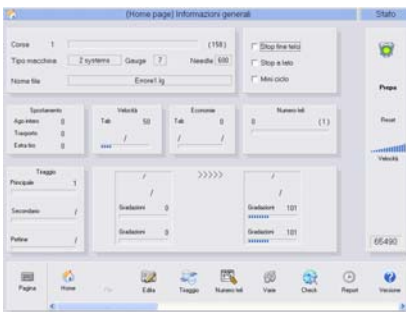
[Home page] Informazioni generali

Stato

Corse 1

(158)

Tipo macchina 2 systems Gauge 7 Needle 600

Nome file Errore1.ig

Stop fine telo

Stop a telo

Mini ciclo

Prepa

Spostamento

Ago intero 0

Trasporto 0

Extra tiro 0

Velocità

Tab 50

/

Economie

Tab 0

/

Numero teli

0 (1)

Reset

Velocità

Tiraggio

Principale 1

Secondario /

Pettine /

/

/

Gradazioni 0

Gradazioni 0

>>>>>

/

/

Gradazioni 101

Gradazioni 101

65490

Pagina

Home

Fb

Edita

Tiraggio

Numero teli

Varie

Check

Report

Versione